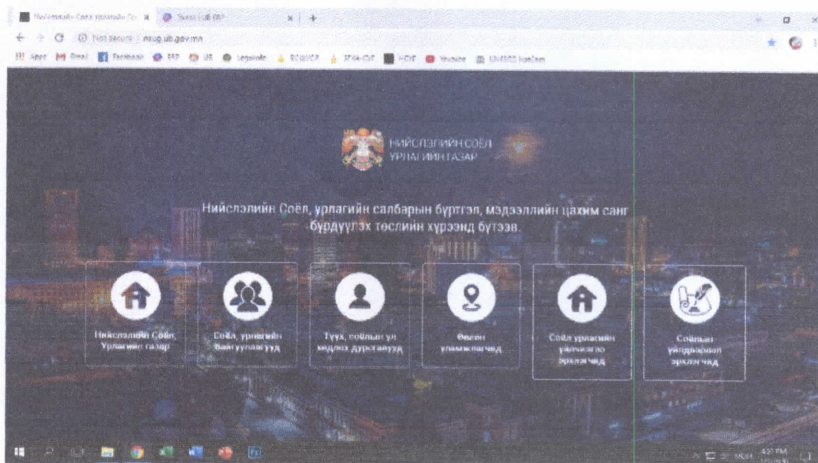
Нийслэлийн Соёл урлагийн Газ ×
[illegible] ×
+
← → C ⓘ Not secure | mcug.ub.gov.mn
Apps Gmail Facebook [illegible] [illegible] Legends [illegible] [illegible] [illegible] Youtube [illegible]

НИЙСЛЭЛИЙН СОЁЛ УРЛАГИЙН ГАЗАР

Нийслэлийн Соёл, урлагийн салбарын бүртгэл, мэдээллийн цахим санг бүрдүүлэх төслийн хүрээнд бүтээв.

Нийслэлийн Соёл, Урлагийн газар

Соёл, урлагийн байгууллагууд

Түүх, соёлын үл хөдлөх дурсгалууд

Өвлөн уламжлагчид

Соёл урлагийн үйлчилгээ эрхлэгчид

Соёлын үйлдвэрлэл эрхлэгчид